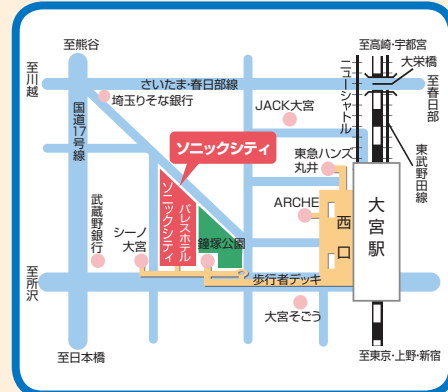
至熊谷

至高崎・宇都宮

大栄橋

至川越

さいたま・春日部線

至春日部

ニューシャトル

埼玉りそな銀行

JACK大宮

国道17号線

ソニックシティ

東急ハンズ
丸井

東武野田線

大宮駅

パレスホテル

ソニックシティ

ARCHE

西口

武蔵野銀行

シーノ大宮

鐘塚公園

至所沢

歩行者デッキ

大宮そごう

至日本橋

至東京・上野・新宿